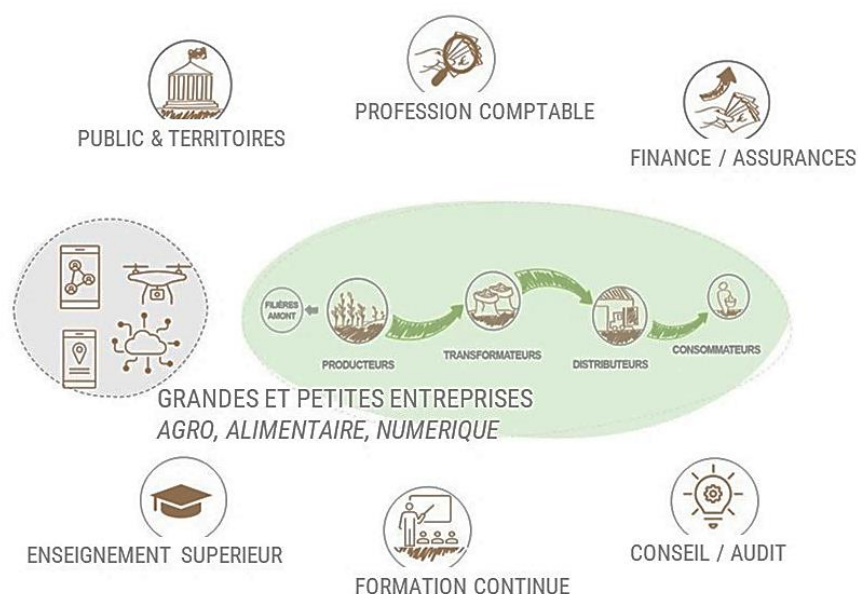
PUBLIC & TERRITOIRES

PROFESSION COMPTABLE

FINANCE / ASSURANCES

FILIÈRES AMONT

PRODUCTEURS

TRANSFORMATEURS

DISTRIBUTEURS

CONSOMMATEURS

GRANDES ET PETITES ENTREPRISES
*AGRO, ALIMENTAIRE, NUMERIQUE*

ENSEIGNEMENT SUPERIEUR

FORMATION CONTINUE

CONSEIL / AUDIT